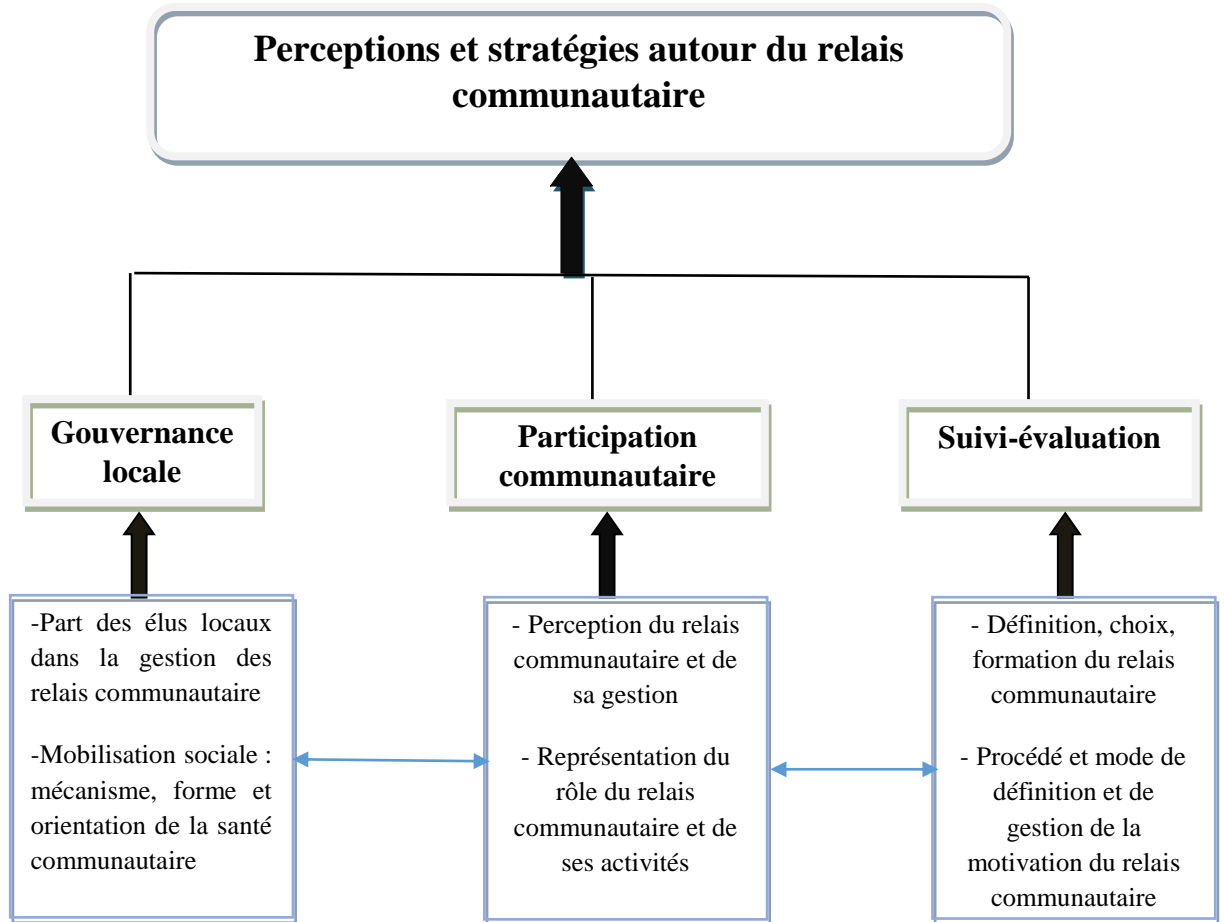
Perceptions et stratégies autour du relais communautaire

Gouvernance locale

Participation communautaire

Suivi-évaluation

-Part des élus locaux dans la gestion des relais communautaire

-Mobilisation sociale : mécanisme, forme et orientation de la santé communautaire

- Perception du relais communautaire et de sa gestion

- Représentation du rôle du relais communautaire et de ses activités

- Définition, choix, formation du relais communautaire

- Procédé et mode de définition et de gestion de la motivation du relais communautaire